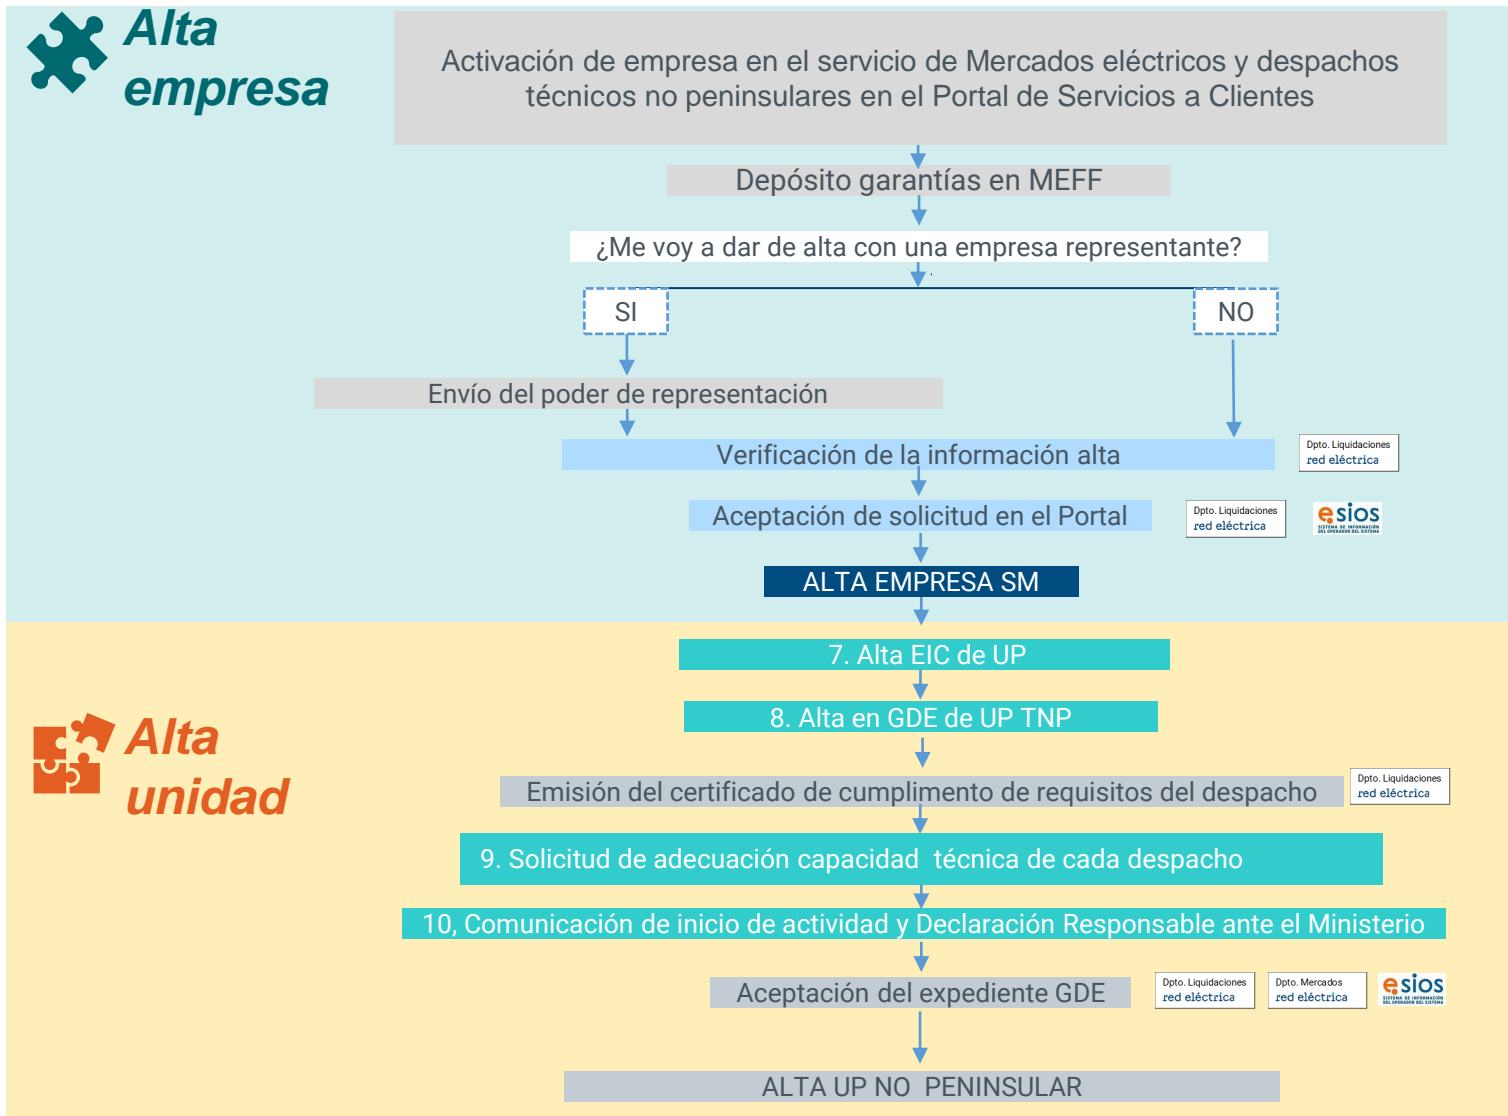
Alta empresa

Activación de empresa en el servicio de Mercados eléctricos y despachos técnicos no peninsulares en el Portal de Servicios a Clientes

Depósito garantías en MEFF

¿Me voy a dar de alta con una empresa representante?

SI

NO

Envío del poder de representación

Verificación de la información alta

Dpto. Liquidaciones red eléctrica

Aceptación de solicitud en el Portal

Dpto. Liquidaciones red eléctrica

esios SISTEMA DE INFORMACIÓN DEL OPERADOR DEL SISTEMA

ALTA EMPRESA SM

Alta unidad

7. Alta EIC de UP

8. Alta en GDE de UP TNP

Emisión del certificado de cumplimento de requisitos del despacho

Dpto. Liquidaciones red eléctrica

9. Solicitud de adecuación capacidad técnica de cada despacho

10, Comunicación de inicio de actividad y Declaración Responsable ante el Ministerio

Aceptación del expediente GDE

Dpto. Liquidaciones red eléctrica

Dpto. Mercados red eléctrica

esios SISTEMA DE INFORMACIÓN DEL OPERADOR DEL SISTEMA

ALTA UP NO PENINSULAR